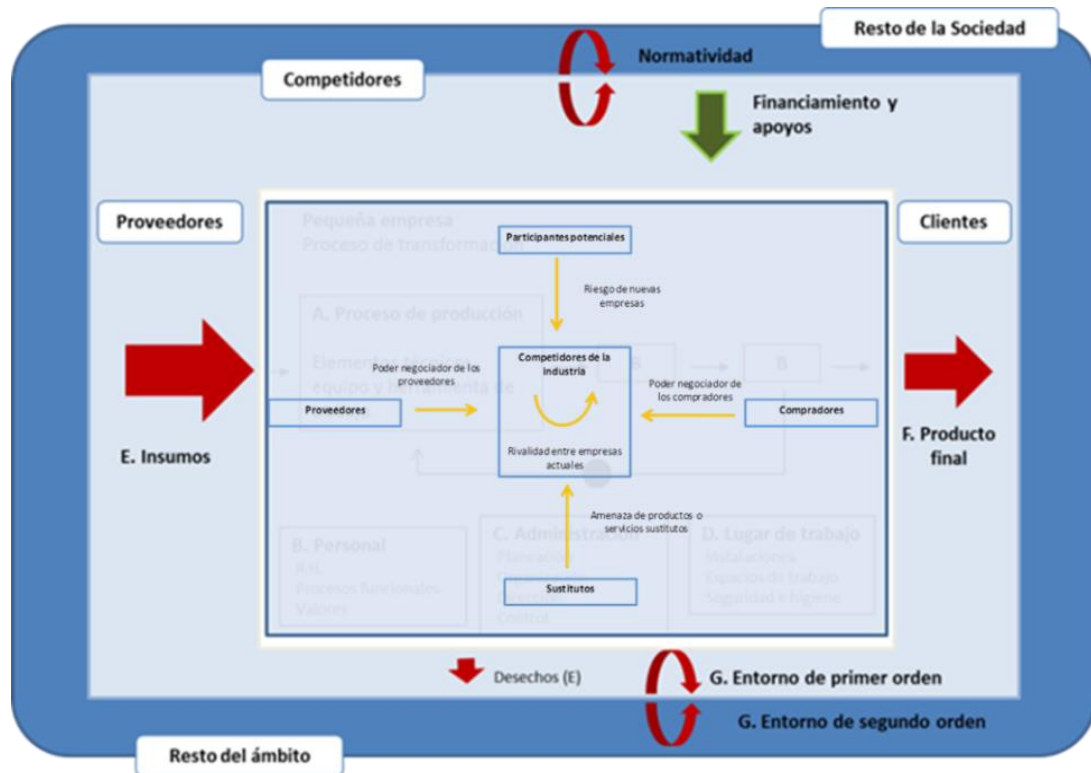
Resto de la Sociedad

Normatividad

Competidores

Financiamiento y apoyos

Proveedores

Clientes

Pequeña empresa
Proceso de transformación

Participantes potenciales

Riesgo de nuevas empresas

A. Proceso de producción

Elementos técnicos, equipo y herramienta de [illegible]

Poder negociador de los proveedores

Competidores de la industria

B

B

Poder negociador de los compradores

Proveedores

Compradores

E. Insumos

Rivalidad entre empresas actuales

F. Producto final

Amenaza de productos o servicios sustitutos

B. Personal
R.H.
Procesos funcionales
Valores

C. Administración
Planeación
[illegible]
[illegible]
Control

D. Lugar de trabajo
Instalaciones
Espacios de trabajo
Seguridad e higiene

Sustitutos

Desechos (E)

G. Entorno de primer orden

G. Entorno de segundo orden

Resto del ámbito